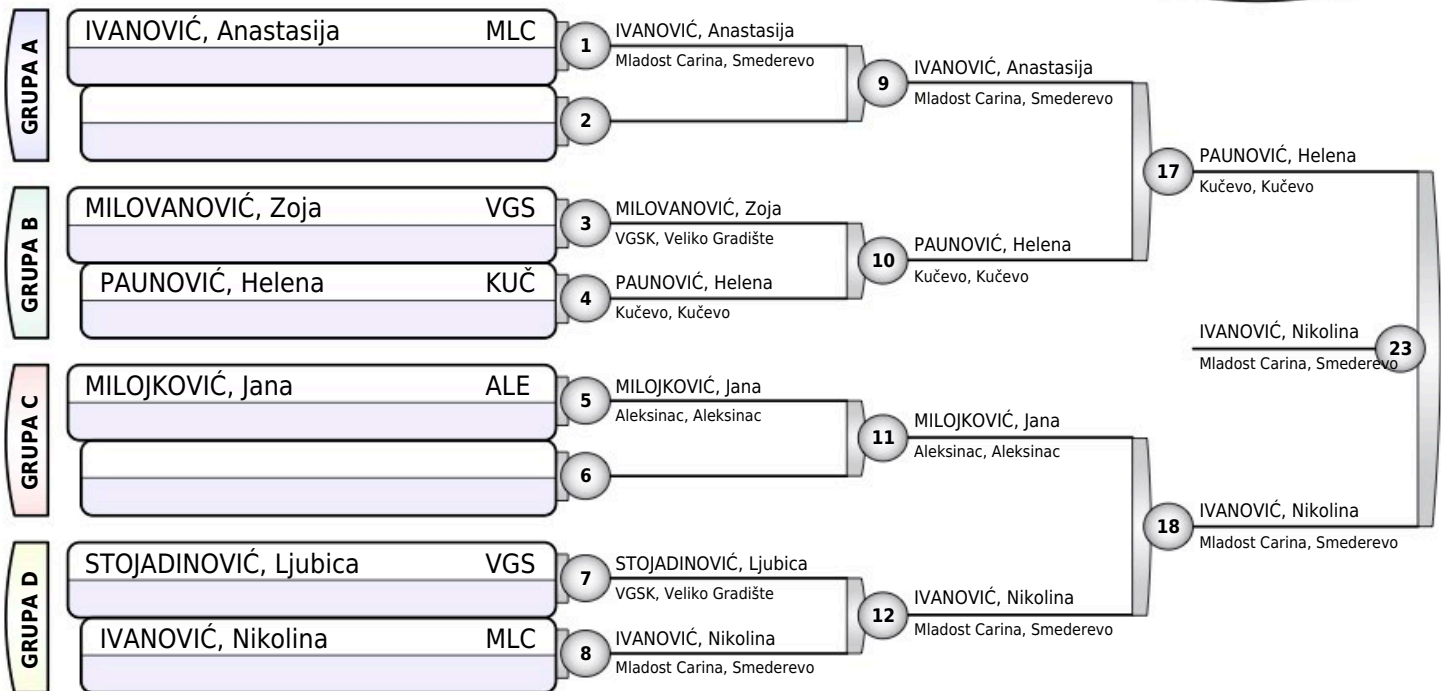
GRUPA A

IVANOVIĆ, Anastasija MLC

1 IVANOVIĆ, Anastasija
Mladost Carina, Smederevo

2

9 IVANOVIĆ, Anastasija
Mladost Carina, Smederevo

GRUPA B

MILOVANOVIĆ, Zoja VGS

PAUNOVIĆ, Helena KUČ

3 MILOVANOVIĆ, Zoja
VGSK, Veliko Gradište

4 PAUNOVIĆ, Helena
Kučevo, Kučevo

10 PAUNOVIĆ, Helena
Kučevo, Kučevo

17 PAUNOVIĆ, Helena
Kučevo, Kučevo

IVANOVIĆ, Nikolina
Mladost Carina, Smederevo
23

GRUPA C

MILOJKOVIĆ, Jana ALE

5 MILOJKOVIĆ, Jana
Aleksinac, Aleksinac

6

11 MILOJKOVIĆ, Jana
Aleksinac, Aleksinac

18 IVANOVIĆ, Nikolina
Mladost Carina, Smederevo

GRUPA D

STOJADINOVIĆ, Ljubica VGS

IVANOVIĆ, Nikolina MLC

7 STOJADINOVIĆ, Ljubica
VGSK, Veliko Gradište

8 IVANOVIĆ, Nikolina
Mladost Carina, Smederevo

12 IVANOVIĆ, Nikolina
Mladost Carina, Smederevo